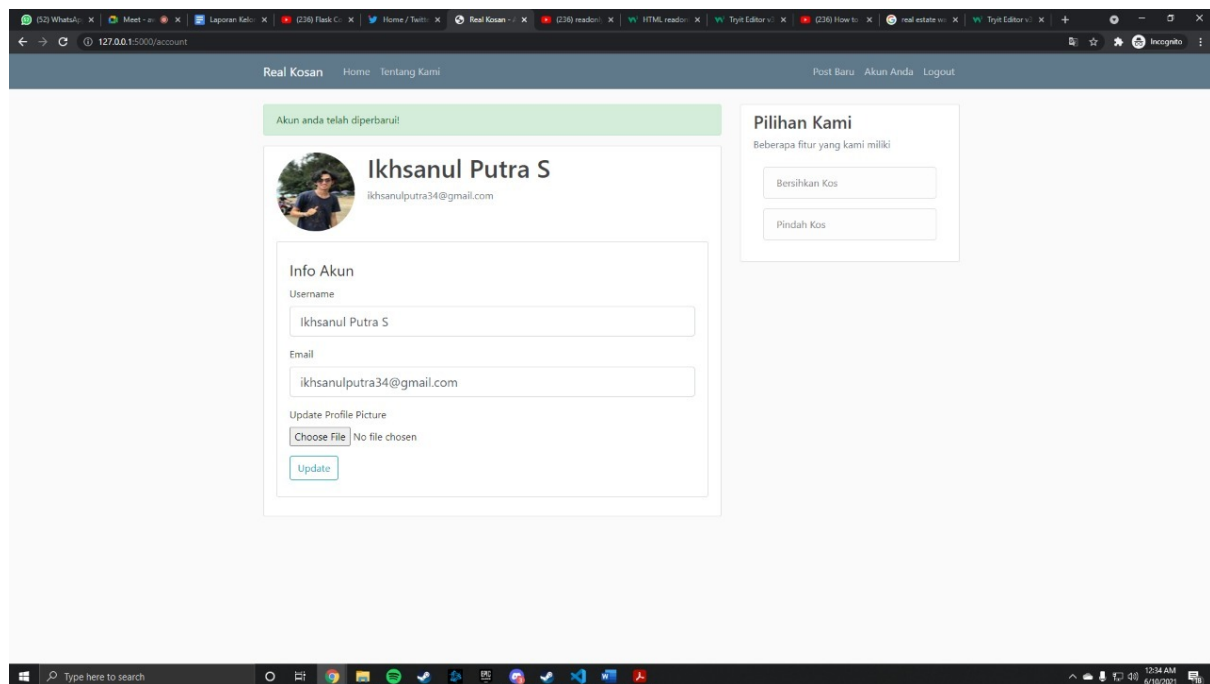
(52) WhatsAp | Meet - a | Laporan Kelo | (236) Flask Co | Home / Twitte | Real Kosan - | (236) readon | HTML readon | Tryit Editor v | (236) How to | real estate w | Tryit Editor v

127.0.0.1:5000/account

Incognito

Real Kosan Home Tentang Kami

Post Baru Akun Anda Logout

Akun anda telah diperbarui!

Ikhsanul Putra S

ikhsanulputra34@gmail.com

Info Akun

Username

Ikhsanul Putra S

Email

ikhsanulputra34@gmail.com

Update Profile Picture

Choose File No file chosen

Update

Pilihan Kami

Beberapa fitur yang kami miliki

Bersihkan Kos

Pindah Kos

Type here to search

12:34 AM 6/10/2021